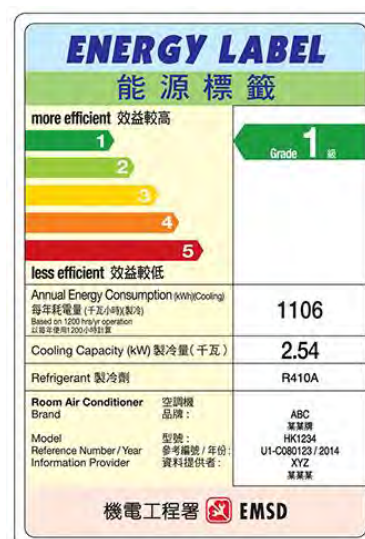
ENERGY LABEL
能源標籤

more efficient 效益較高

1
2
3
4
5

less efficient 效益較低

Grade 1 級

Annual Energy Consumption (kWh)(Cooling)
每年耗電量 (千瓦小時)(製冷)
Based on 1200 hrs/yr operation
以每年使用1200小時計算

1106

Cooling Capacity (kW) 製冷量 (千瓦)

2.54

Refrigerant 製冷劑

R410A

| Room Air Conditioner 空調機 | |
|---|---|
| Brand 品牌： | ABC 某某牌 |
| Model 型號： | HK1234 |
| Reference Number / Year 參考編號 / 年份： | U1-C080123 / 2014 |
| Information Provider 資料提供者： | XYZ 某某某 |

機電工程署 EMSD